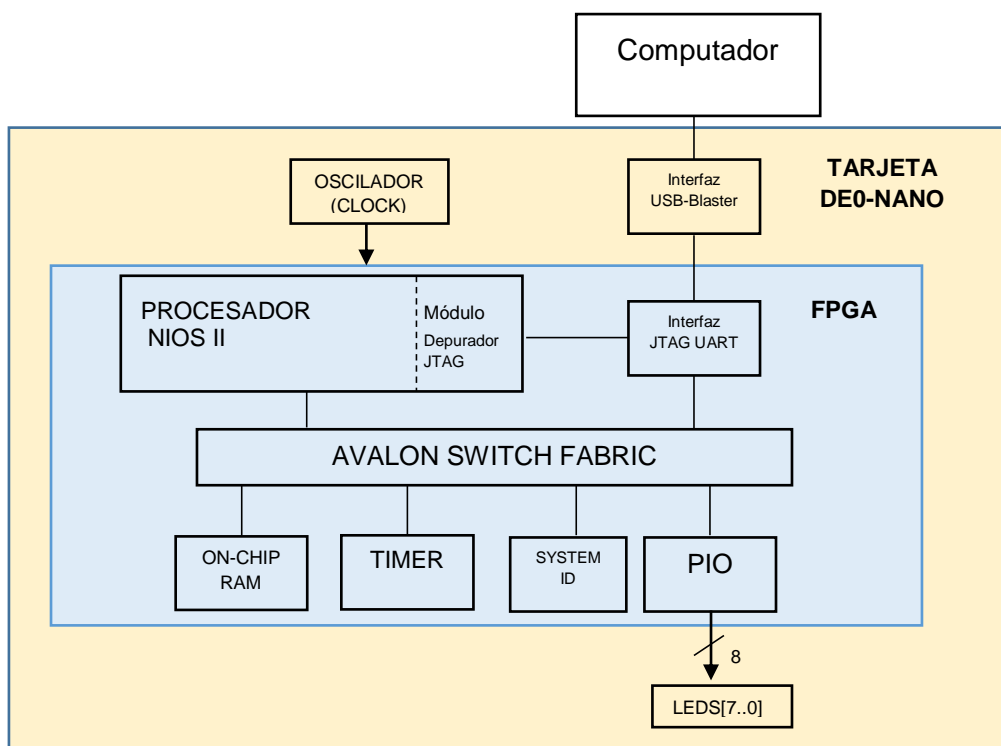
Computador

TARJETA DE0-NANO

OSCILADOR (CLOCK)

Interfaz USB-Blaster

FPGA

PROCESADOR NIOS II

Módulo Depurador JTAG

Interfaz JTAG UART

AVALON SWITCH FABRIC

ON-CHIP RAM

TIMER

SYSTEM ID

PIO

8

LEDS[7..0]